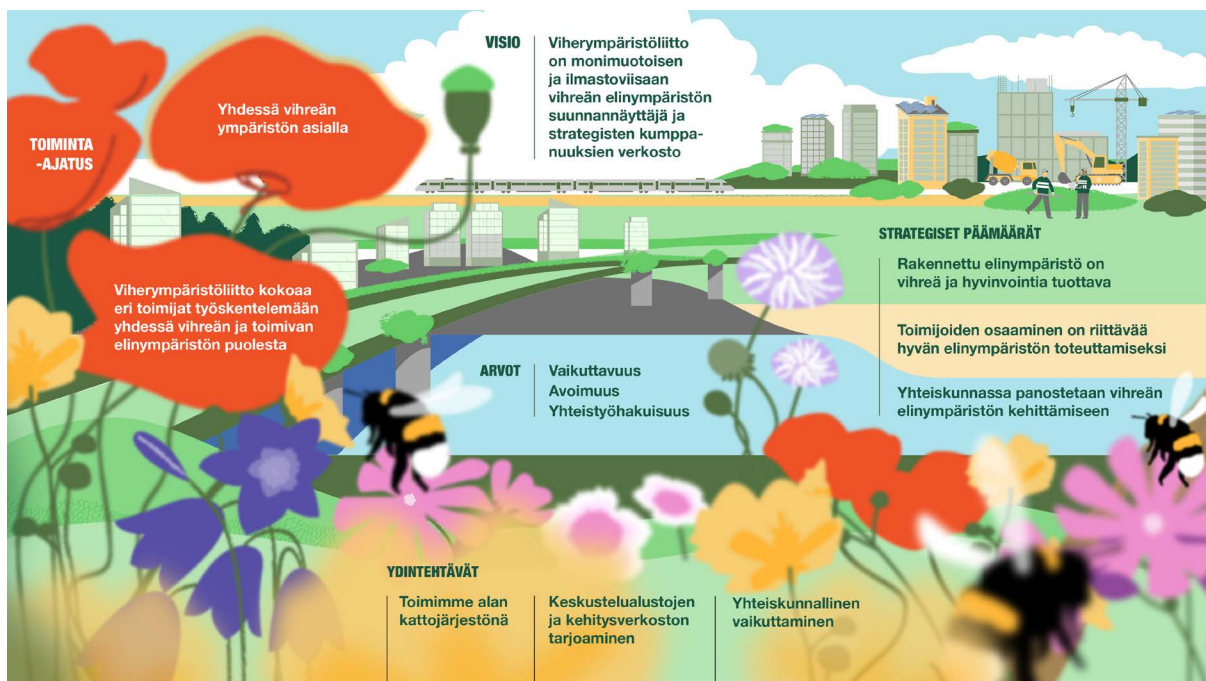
TOIMINTA-AJATUS

Yhdessä vihreän ympäristön asialla

Viherympäristöliitto kokoaa eri toimijat työskentelemään yhdessä vihreän ja toimivan elinympäristön puolesta

VISIO

Viherympäristöliitto on monimuotoisen ja ilmastoviisaan vihreän elinympäristön suunnannäyttäjä ja strategisten kumppanuuksien verkosto

STRATEGISET PÄÄMÄÄRÄT

Rakennettu elinympäristö on vihreä ja hyvinvointia tuottava

Toimijoiden osaaminen on riittävää hyvän elinympäristön toteuttamiseksi

Yhteiskunnassa panostetaan vihreän elinympäristön kehittämiseen

ARVOT

Vaikuttavuus
Avoimuus
Yhteistyöhakuisuus

YDINTEHTÄVÄT

Toimimme alan kattojärjestönä

Keskustelualustojen ja kehitysverkoston tarjoaminen

Yhteiskunnallinen vaikuttaminen